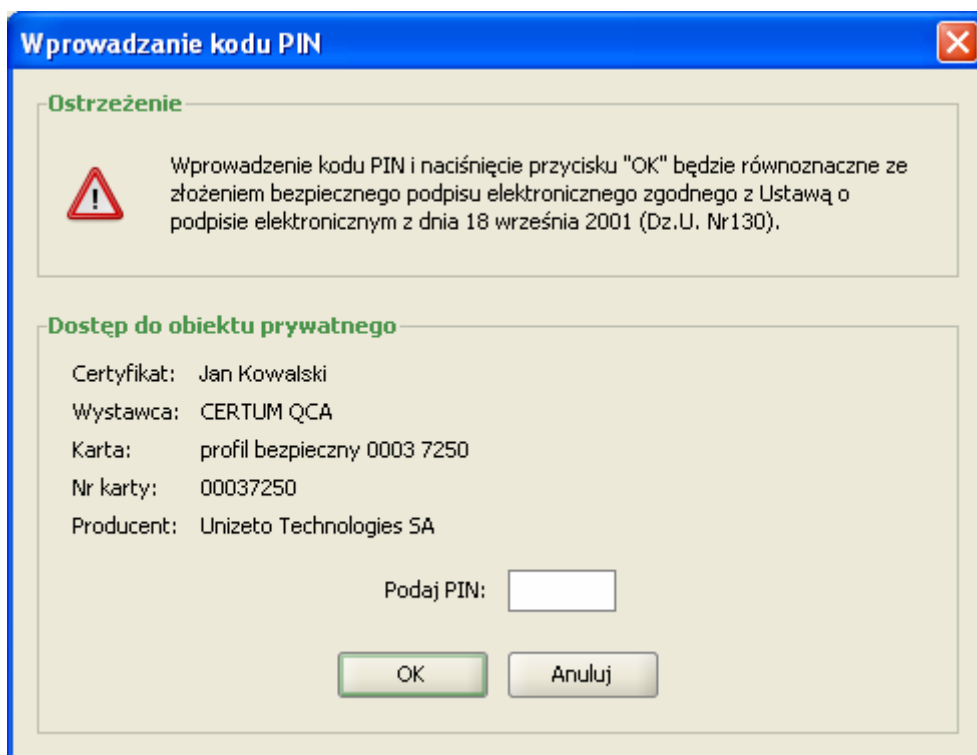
Wprowadzanie kodu PIN

Ostrzeżenie

Wprowadzenie kodu PIN i naciśnięcie przycisku "OK" będzie równoznaczne ze złożeniem bezpiecznego podpisu elektronicznego zgodnego z Ustawą o podpisie elektronicznym z dnia 18 września 2001 (Dz.U. Nr130).

Dostęp do obiektu prywatnego

| | |
|---|---|
| Certyfikat: | Jan Kowalski |
| Wystawca: | CERTUM QCA |
| Karta: | profil bezpieczny 0003 7250 |
| Nr karty: | 00037250 |
| Producent: | Unizeto Technologies SA |

Podaj PIN:

OK

Anuluj